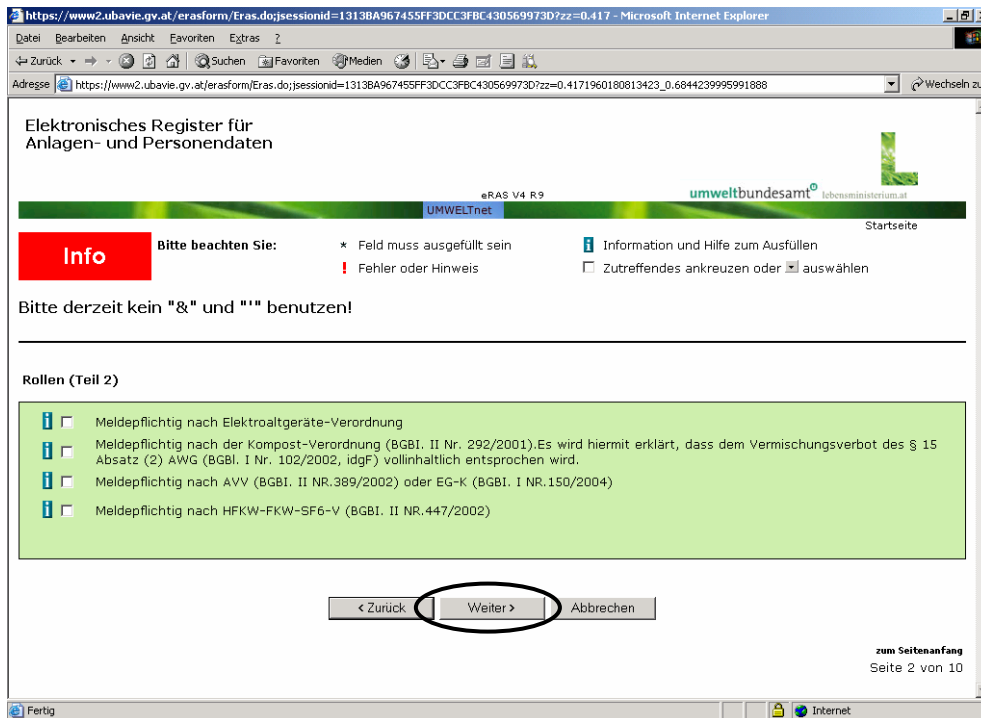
https://www2.ubavie.gv.at/erasform/Eras.do;jsessionid=1313BA967455FF3DCC3FBC430569973D?zz=0.417 - Microsoft Internet Explorer

Datei Bearbeiten Ansicht Favoriten Extras ?

Zurück Suchen Favoriten Medien

Adresse https://www2.ubavie.gv.at/erasform/Eras.do;jsessionid=1313BA967455FF3DCC3FBC430569973D?zz=0.4171960180813423_0.6844239995991888 Wechseln zu

Elektronisches Register für Anlagen- und Personendaten

eRAS V4 R9

umweltbundesamt lebensministerium.at

UMWELTnet

Startseite

Info

Bitte beachten Sie:

* Feld muss ausgefüllt sein

! Fehler oder Hinweis

Information und Hilfe zum Ausfüllen

Zutreffendes ankreuzen oder auswählen

Bitte derzeit kein "&" und "'" benutzen!

Rollen (Teil 2)

Meldepflichtig nach Elektroaltgeräte-Verordnung

Meldepflichtig nach der Kompost-Verordnung (BGBI. II Nr. 292/2001).Es wird hiermit erklärt, dass dem Vermischungsverbot des § 15 Absatz (2) AWG (BGBI. I Nr. 102/2002, idgF) vollinhaltlich entsprochen wird.

Meldepflichtig nach AVV (BGBI. II NR.389/2002) oder EG-K (BGBI. I NR.150/2004)

Meldepflichtig nach HFKW-FKW-SF6-V (BGBI. II NR.447/2002)

< Zurück Weiter > Abbrechen

zum Seitenanfang

Seite 2 von 10

Fertig Internet